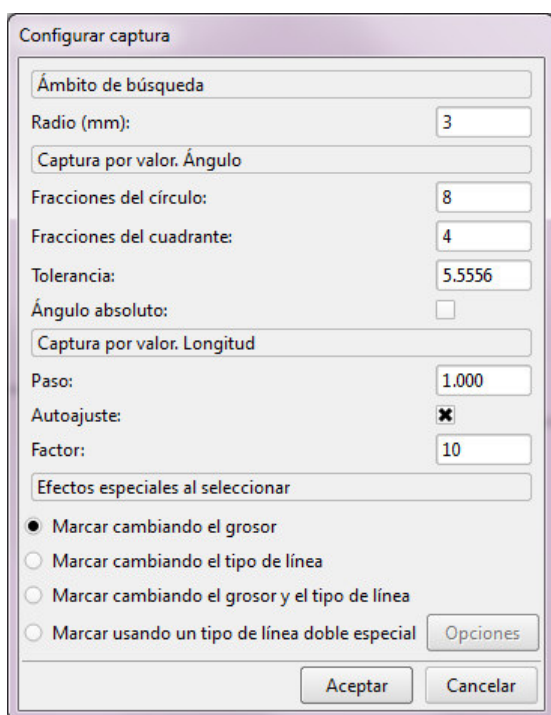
Configurar captura

Ámbito de búsqueda

Radio (mm): 3

Captura por valor. Ángulo

Fracciones del círculo: 8

Fracciones del cuadrante: 4

Tolerancia: 5.5556

Ángulo absoluto:

Captura por valor. Longitud

Paso: 1.000

Autoajuste: ✖

Factor: 10

Efectos especiales al seleccionar

Marcar cambiando el grosor

Marcar cambiando el tipo de línea

Marcar cambiando el grosor y el tipo de línea

Marcar usando un tipo de línea doble especial

Opciones

Aceptar

Cancelar